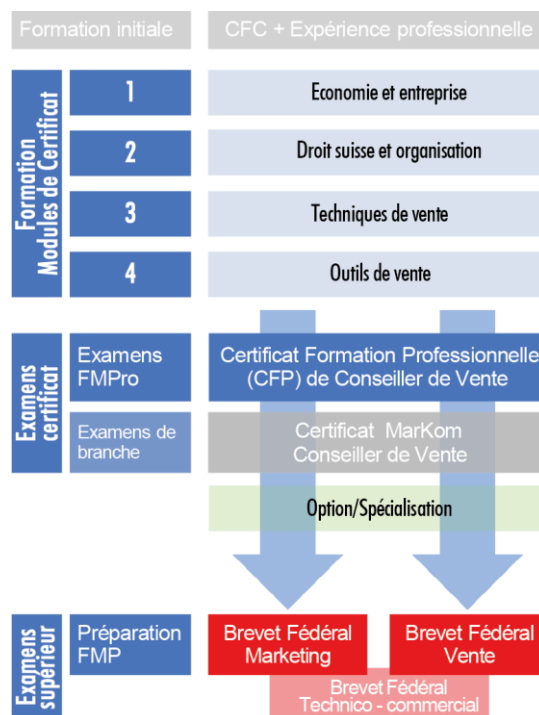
Formation initiale

CFC + Expérience professionnelle

Formation Modules de Certificat

1

Economie et entreprise

2

Droit suisse et organisation

3

Techniques de vente

4

Outils de vente

Examens certificat

Examens FMPro

Certificat Formation Professionnelle (CFP) de Conseiller de Vente

Examens de branche

Certificat MarKom Conseiller de Vente

Option/Spécialisation

Examens supérieur

Préparation FMP

Brevet Fédéral Marketing

Brevet Fédéral Vente

Brevet Fédéral Technico - commercial